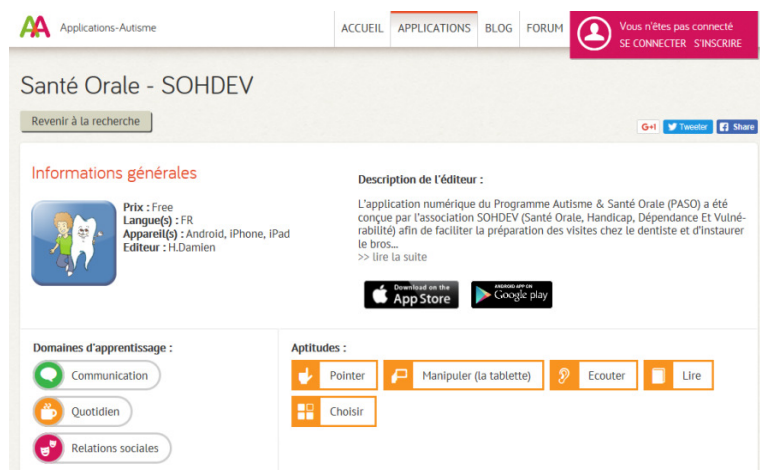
AA Applications-Autisme

ACCUEIL APPLICATIONS BLOG FORUM

Vous n'êtes pas connecté
SE CONNECTER S'INSCRIRE

Santé Orale - SOHDEV

Revenir à la recherche

G+1 Tweeter Share

Informations générales

Prix : Free
Langue(s) : FR
Appareil(s) : Android, iPhone, iPad
Editeur : H.Damien

Description de l'éditeur :

L'application numérique du Programme Autisme & Santé Orale (PASO) a été conçue par l'association SOHDEV (Santé Orale, Handicap, Dépendance Et Vulnérabilité) afin de faciliter la préparation des visites chez le dentiste et d'instaurer le bros...
>> lire la suite

Download on the App Store

ANDROID APP ON Google play

Domaines d'apprentissage :

Communication

Quotidien

Relations sociales

Aptitudes :

Pointer

Manipuler (la tablette)

Ecouter

Lire

Choisir